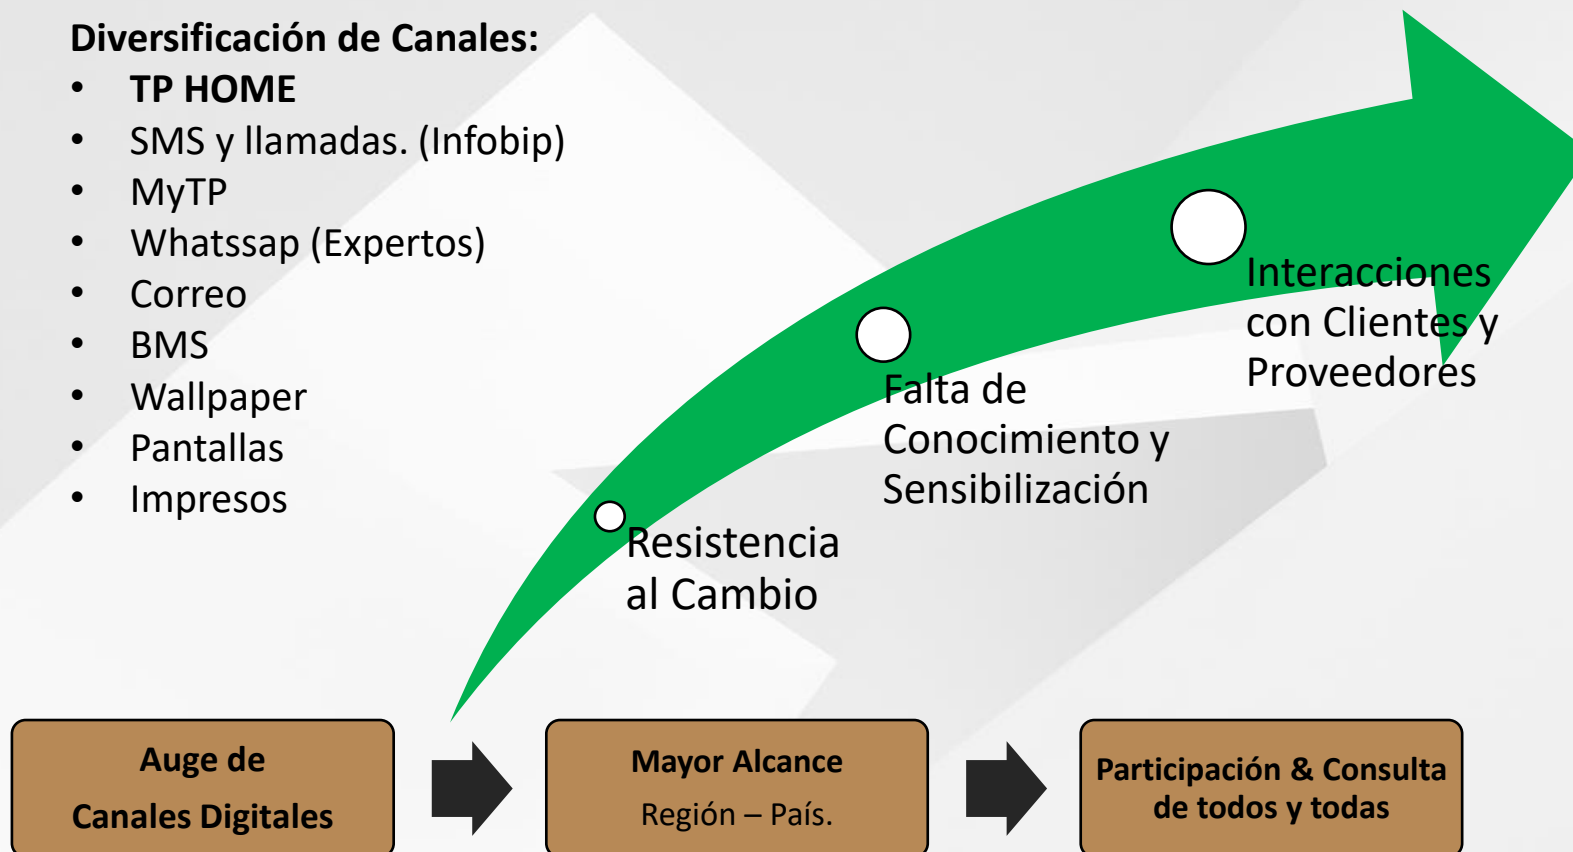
Diversificación de Canales:

- TP HOME
- SMS y llamadas. (Infobip)
- MyTP
- Whatssap (Expertos)
- Correo
- BMS
- Wallpaper
- Pantallas
- Impresos

Resistencia al Cambio

Falta de Conocimiento y Sensibilización

Interacciones con Clientes y Proveedores

Auge de Canales Digitales

Mayor Alcance
Región – País.

Participación & Consulta de todos y todas